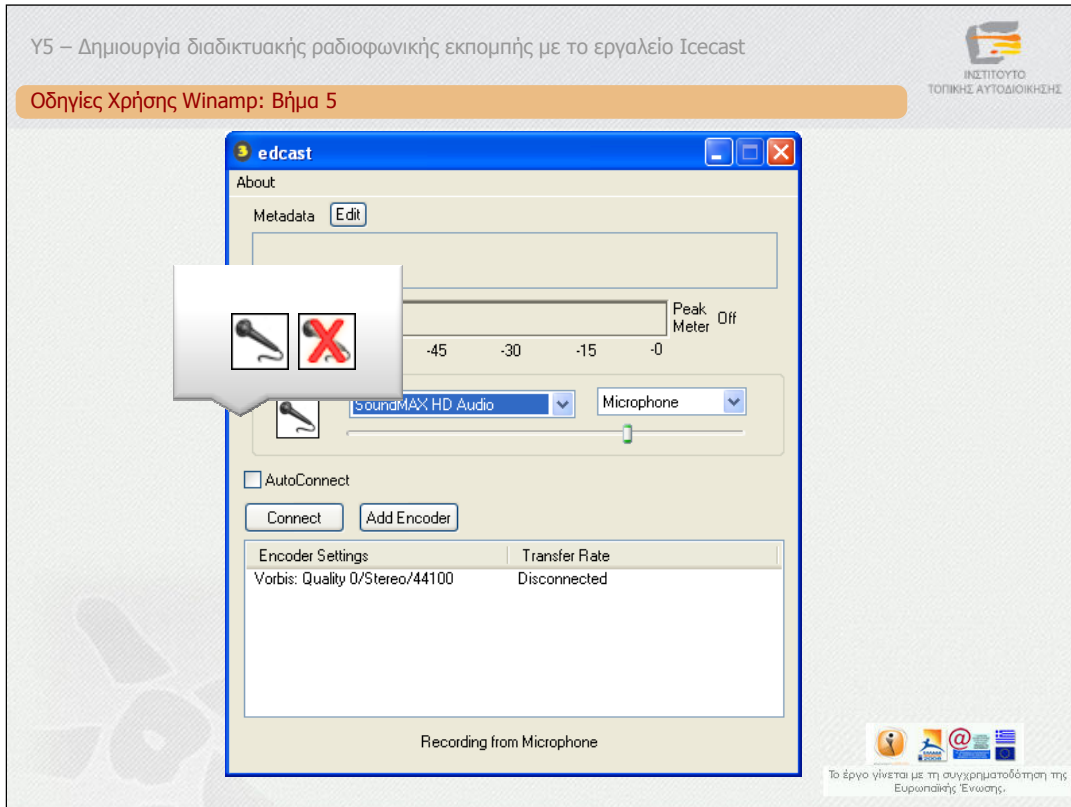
Υ5 – Δημιουργία διαδικτυακής ραδιοφωνικής εκπομπής με το εργαλείο Icecast

ΙΝΣΤΙΤΟΥΤΟ ΤΟΠΙΚΗΣ ΑΥΤΟΔΙΟΙΚΗΣΗΣ

Οδηγίες Χρήσης Winamp: Βήμα 5

edcast

About

Metadata Edit

Peak Meter Off

-45 -30 -15 -0

SoundMAX HD Audio

Microphone

AutoConnect

Connect Add Encoder

| Encoder Settings | Transfer Rate |
|---|---|
| Vorbis: Quality 0/Stereo/44100 | Disconnected |

Recording from Microphone

Το έργο γίνεται με τη συγχρηματοδότηση της Ευρωπαϊκής Ένωσης.